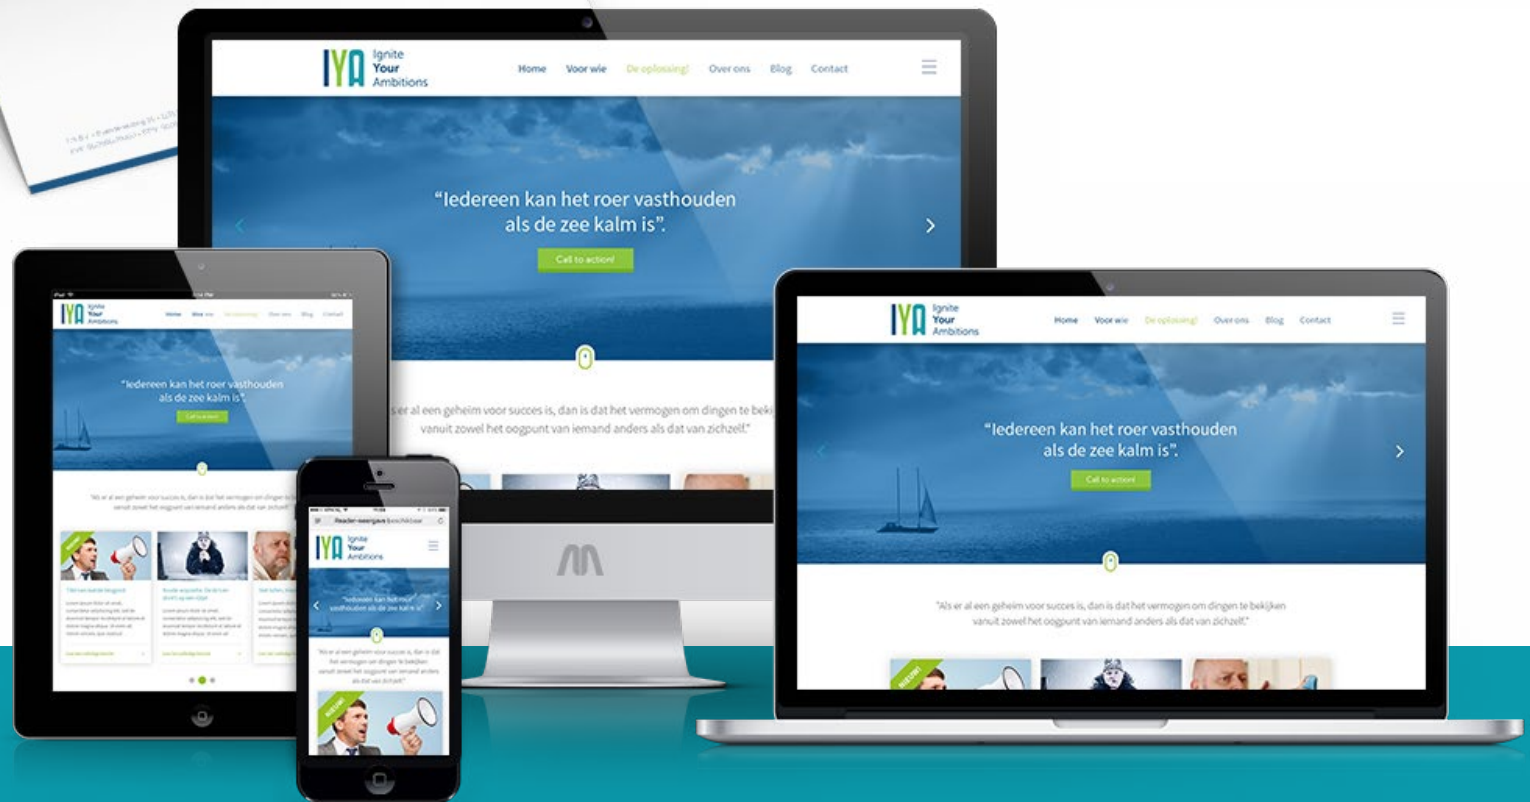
IYA Ignite Your Ambitions

Home Voor wie De oplossing! Over ons Blog Contact

"Iedereen kan het roer vasthouden als de zee kalm is".

Call to action!

"Als er al een geheim voor succes is, dan is dat het vermogen om dingen te bekijken vanuit zowel het oogpunt van iemand anders als dat van zichzelf."

IYA Ignite Your Ambitions

Home Voor wie De oplossing! Over ons Blog Contact

"Iedereen kan het roer vasthouden als de zee kalm is".

Call to action!

"Als er al een geheim voor succes is, dan is dat het vermogen om dingen te bekijken vanuit zowel het oogpunt van iemand anders als dat van zichzelf."

NIEUW!

IYA Ignite Your Ambitions

"Iedereen kan het roer vasthouden als de zee kalm is".

Call to action!

NIEUW!

Reader-weergave beschikbaar

IYA Ignite Your Ambitions

"Iedereen kan het roer vasthouden als de zee kalm is".

NIEUW!